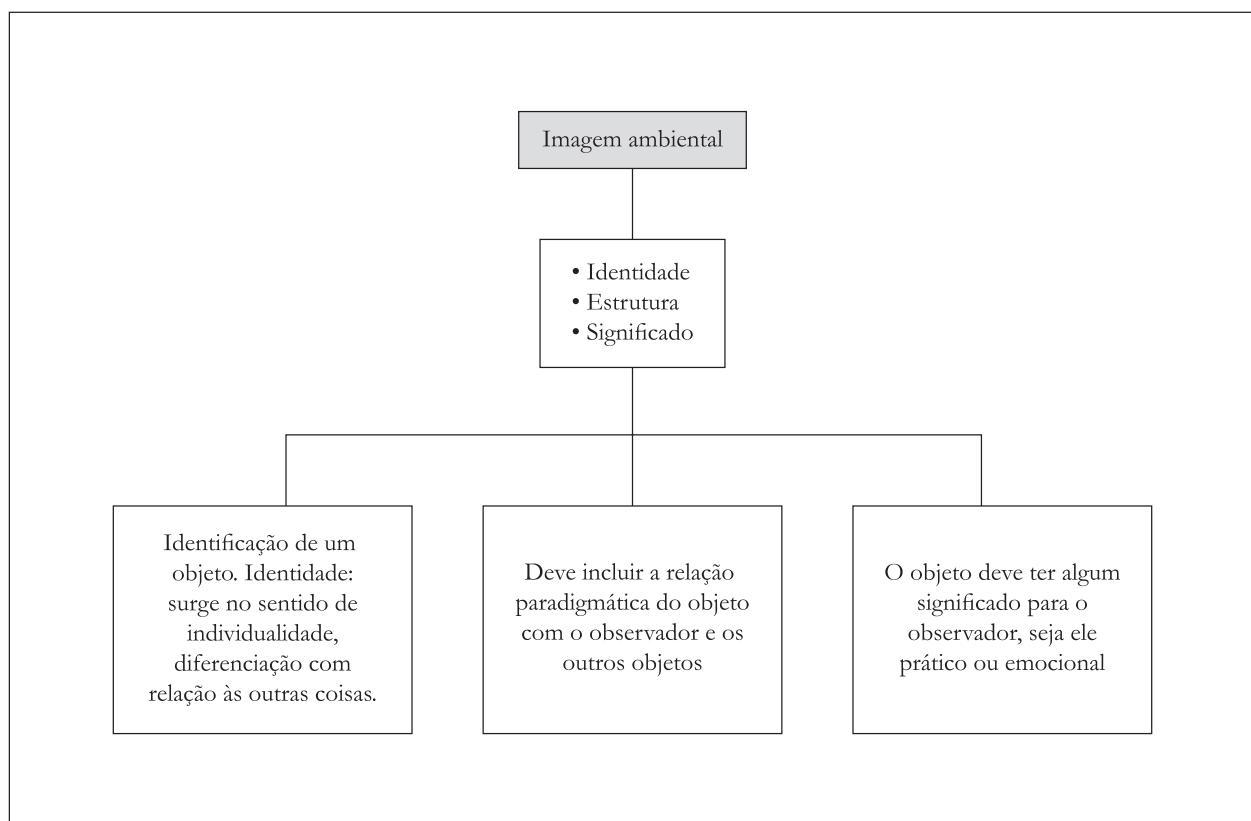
Imagem ambiental

• Identidade
• Estrutura
• Significado

Identificação de um objeto. Identidade: surge no sentido de individualidade, diferenciação com relação às outras coisas.

Deve incluir a relação paradigmática do objeto com o observador e os outros objetos

O objeto deve ter algum significado para o observador, seja ele prático ou emocional